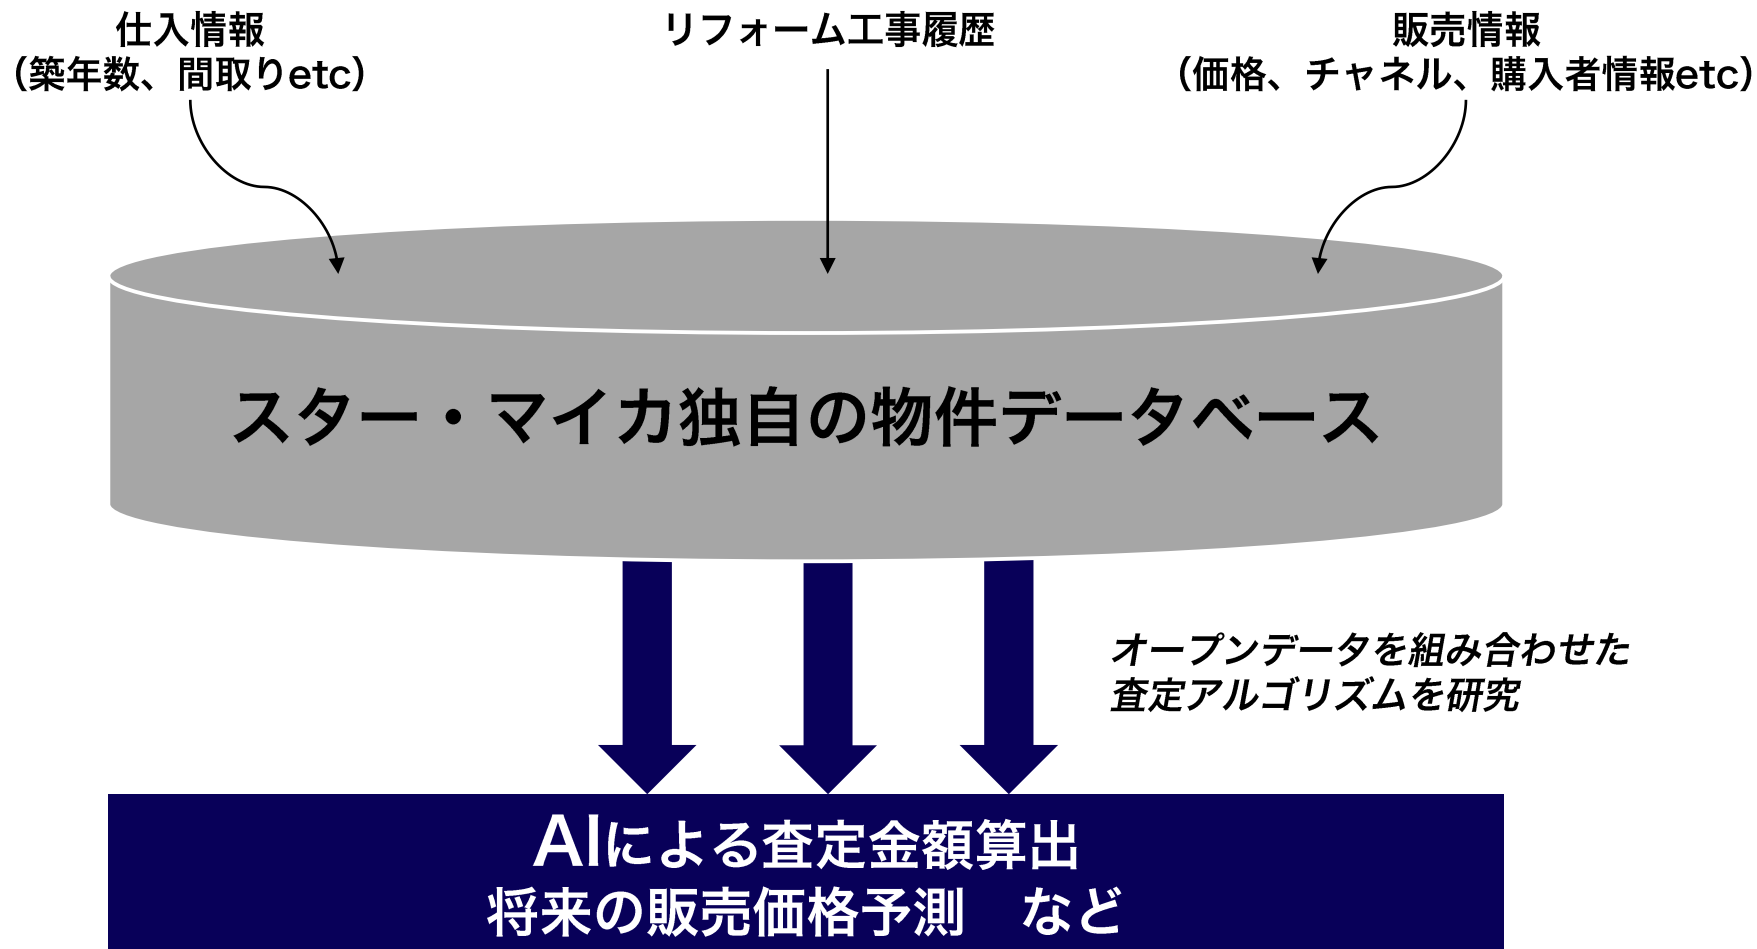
仕入情報
(築年数、間取りetc)

リフォーム工事履歴

販売情報
(価格、チャネル、購入者情報etc)

スター・マイカ独自の物件データベース

オープンデータを組み合わせた
査定アルゴリズムを研究

AIによる査定金額算出
将来の販売価格予測　など